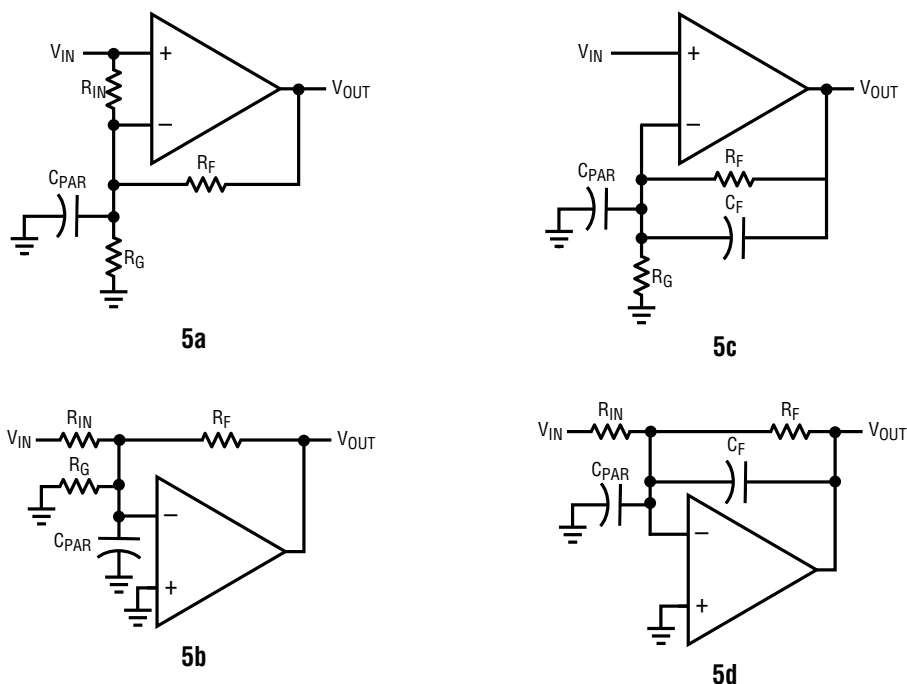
$V_{IN}$
+
−
$R_{IN}$
$V_{OUT}$
$R_F$
$C_{PAR}$
$R_G$
5a

$V_{IN}$
+
−
$V_{OUT}$
$R_F$
$C_{PAR}$
$C_F$
$R_G$
5c

$R_{IN}$
$R_F$
$V_{IN}$
$V_{OUT}$
$R_G$
−
$C_{PAR}$
+
5b

$R_{IN}$
$R_F$
$V_{IN}$
$V_{OUT}$
$C_F$
$C_{PAR}$
−
+
5d